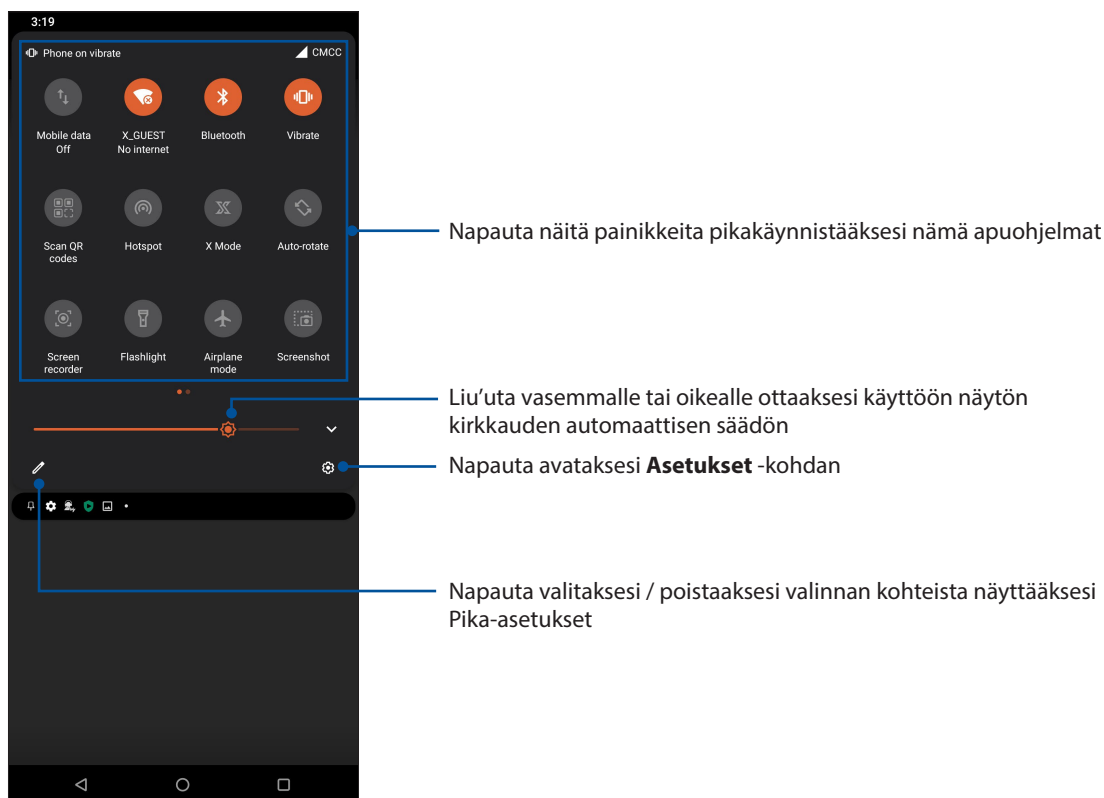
3:19

Phone on vibrate

CMCC

Mobile data Off

X_GUEST No internet

Bluetooth

Vibrate

Scan QR codes

Hotspot

X Mode

Auto-rotate

Screen recorder

Flashlight

Airplane mode

Screenshot

Napauta näitä painikkeita pikakäynnistääksesi nämä apuohjelmat

Liu'uta vasemmalle tai oikealle ottaaksesi käyttöön näytön kirkkauden automaattisen säädön

Napauta avataksesi **Asetukset** -kohdan

Napauta valitaksesi / poistaaksesi valinnan kohteista näyttääksesi Pika-asetukset